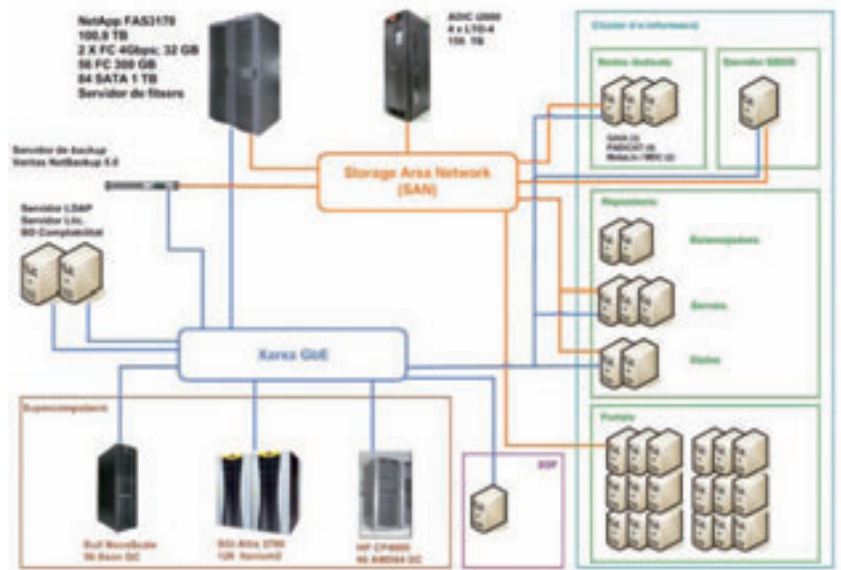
NetApp FAS3170
100,8 TB
2 X FC 4Gbps; 32 GB
56 FC 300 GB
84 SATA 1 TB
Servidor de fitxers

ADIC i2000
4 x LTO-4
150 TB

Clúster d'e-informació

Nodes dedicats

Servidor SSDS

SAN (2)
PADICAT (4)
Bella(A / MDC (2)

Servidor de backup
Veritas NetBackup 5.0

Storage Area Network
(SAN)

Servidor LDAP
Servidor Llic.
BD Comptabilitat

Repositoris

Ecorepositoris

Serveis

Dades

Xarxa GbE

Portals

Supercomputació

SDP

Bull NovaScale
56 Xeon QC

SGI Altix 3700
128 Itanium2

HP CP4000
96 AMD64 DC